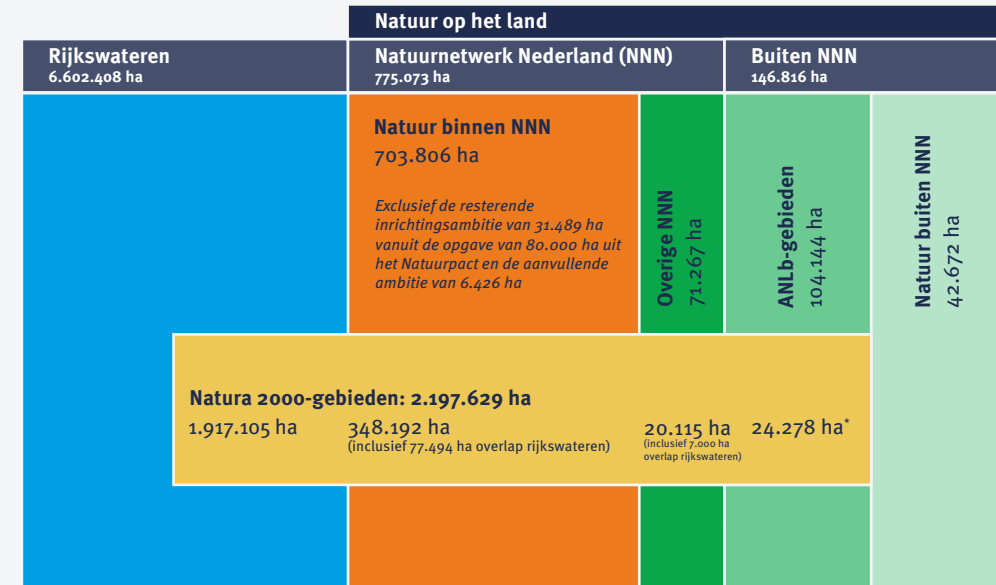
Natuur op het land

Rijkswateren
6.602.408 ha

Natuurnetwerk Nederland (NNN)
775.073 ha

Buiten NNN
146.816 ha

Natuur binnen NNN
703.806 ha

Exclusief de resterende inrichtingsambitie van 31.489 ha vanuit de opgave van 80.000 ha uit het Natuurpact en de aanvullende ambitie van 6.426 ha

Overige NNN
71.267 ha

ANLb-gebieden
104.144 ha

Natuur buiten NNN
42.672 ha

Natura 2000-gebieden: 2.197.629 ha
1.917.105 ha
348.192 ha
(inclusief 77.494 ha overlap rijkswateren)
20.115 ha
(inclusief 7.000 ha overlap rijkswateren)
24.278 ha*